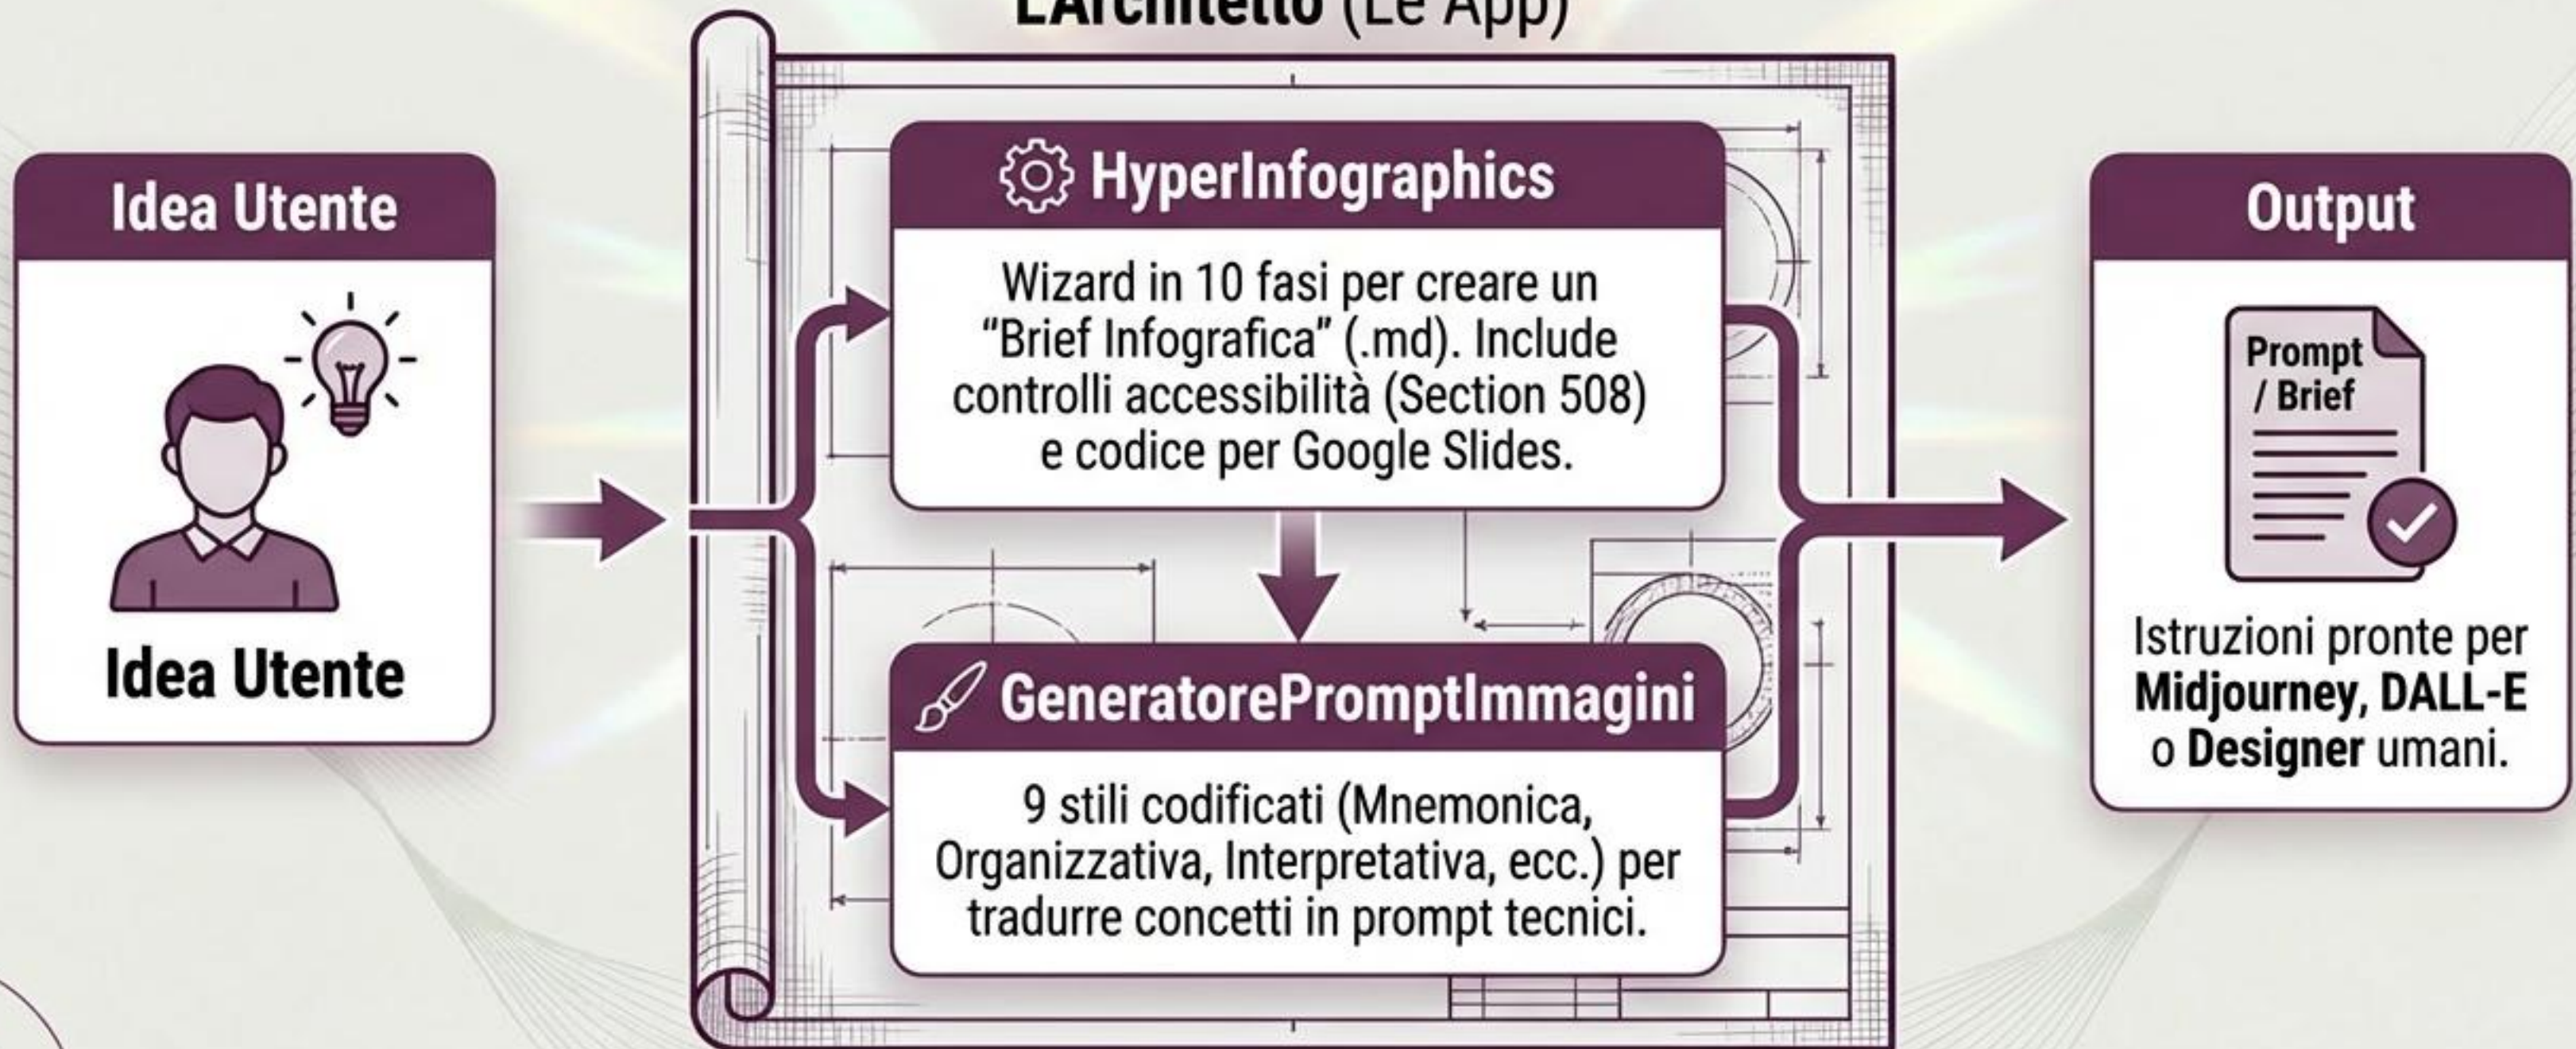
L'Architetto (Le App)

Idea Utente

Idea Utente

HyperInfographics

Wizard in 10 fasi per creare un "Brief Infografica" (.md). Include controlli accessibilità (Section 508) e codice per Google Slides.

GeneratorePromptImmagini

9 stili codificati (Mnemonica, Organizzativa, Interpretativa, ecc.) per tradurre concetti in prompt tecnici.

Output

Prompt / Brief

Istruzioni pronte per **Midjourney, DALL-E** o **Designer** umani.